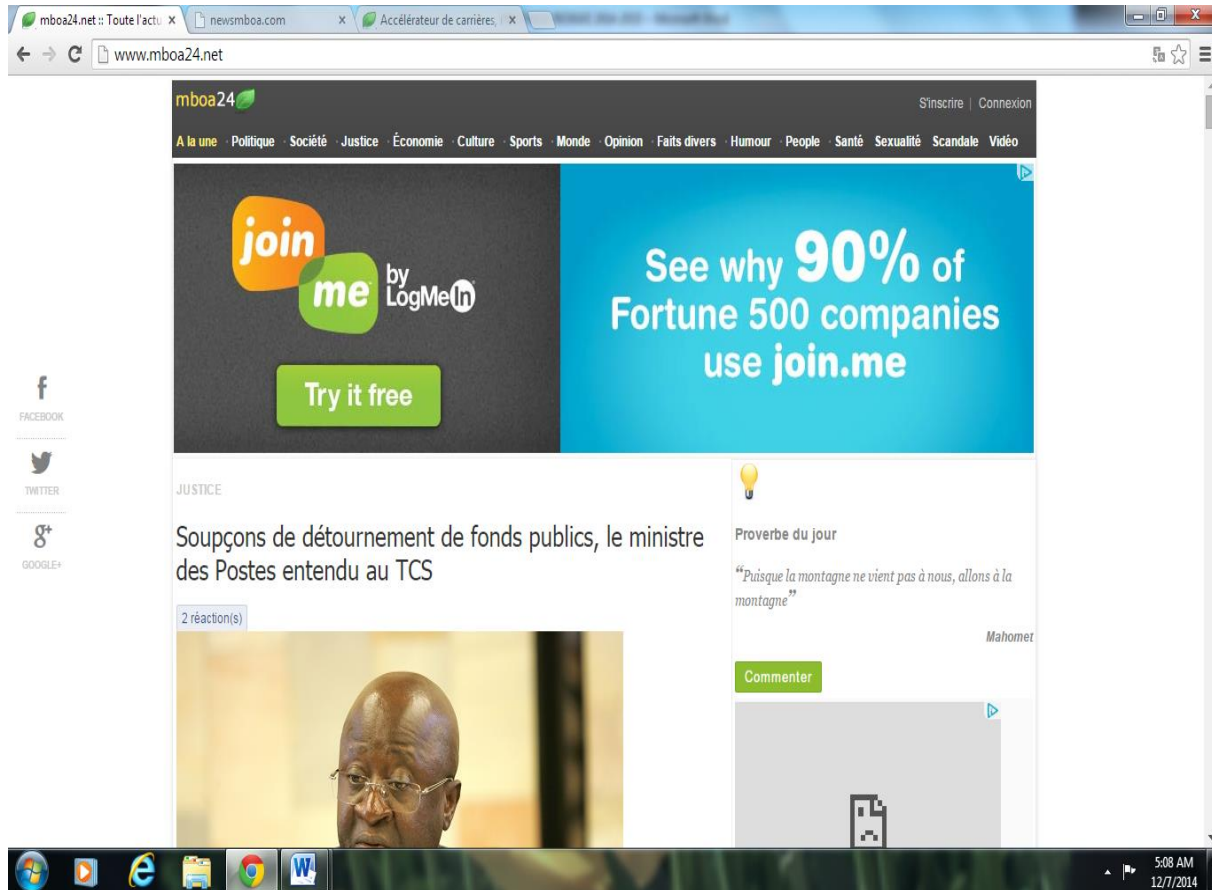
mboa24.net :: Toute l'actu ×
newsmboa.com ×
Accélérateur de carrières, ×
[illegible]

www.mboa24.net

mboa24

S'inscrire | Connexion

A la une · Politique · Société · Justice · Économie · Culture · Sports · Monde · Opinion · Faits divers · Humour · People · Santé · Sexualité · Scandale · Vidéo

join me by LogMeIn

Try it free

See why 90% of Fortune 500 companies use join.me

f FACEBOOK

TWITTER

g+ GOOGLE+

JUSTICE

Soupçons de détournement de fonds publics, le ministre des Postes entendu au TCS

2 réaction(s)

Proverbe du jour

"Puisque la montagne ne vient pas à nous, allons à la montagne"

Mahomet

Commenter

5:08 AM
12/7/2014